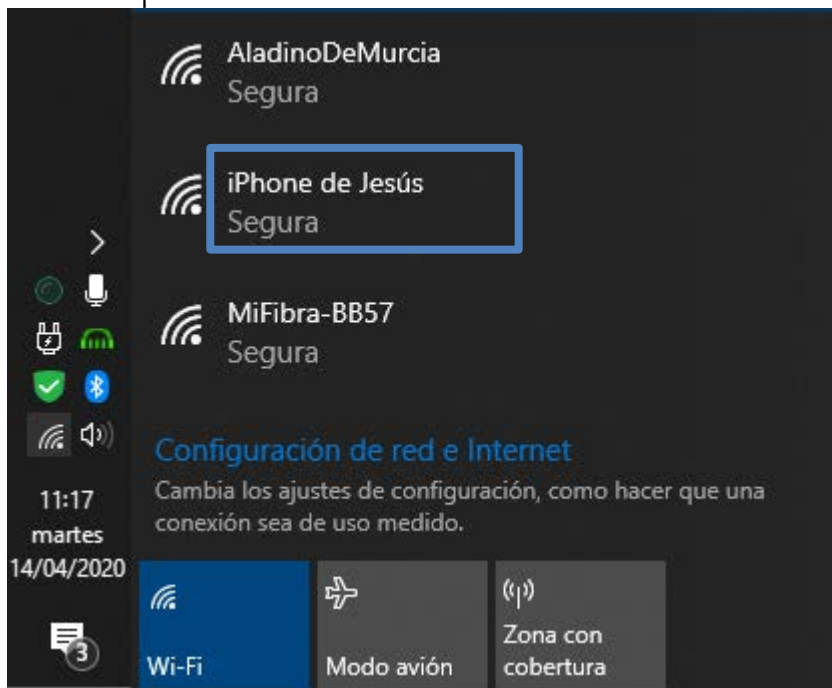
AladinoDeMurcia
Segura

iPhone de Jesús
Segura

MiFibra-BB57
Segura

Configuración de red e Internet
Cambia los ajustes de configuración, como hacer que una conexión sea de uso medido.

11:17
martes
14/04/2020

3

Wi-Fi

Modo avión

Zona con cobertura